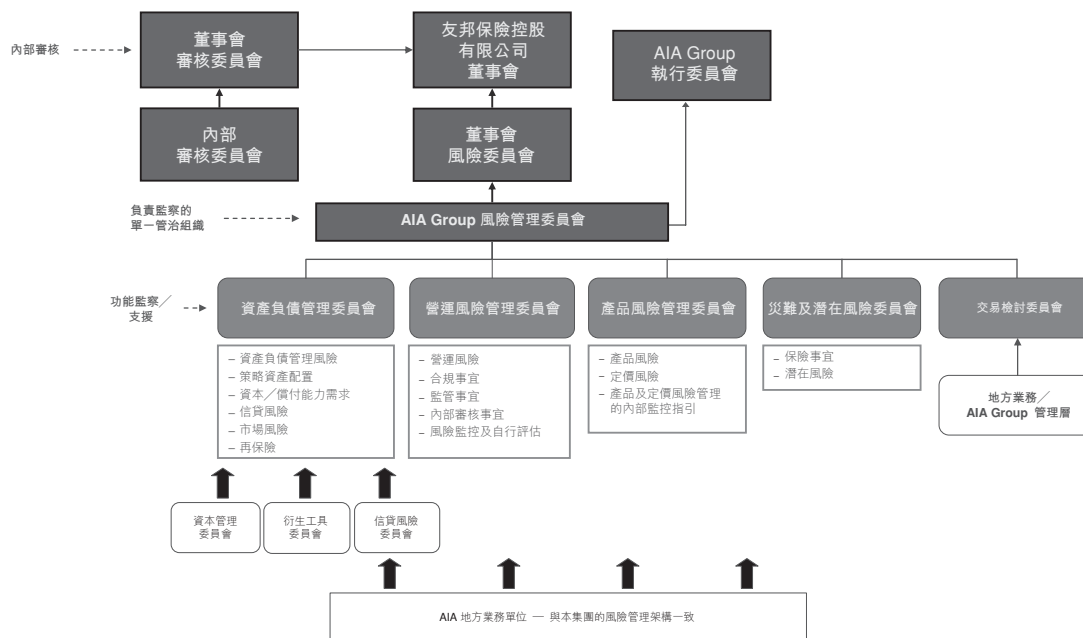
內部審核

董事會
審核委員會

友邦保險控股
有限公司
董事會

AIA Group
執行委員會

內部
審核委員會

董事會
風險委員會

負責監察的
單一管治組織

AIA Group 風險管理委員會

功能監察／
支援

資產負債管理委員會

– 資產負債管理風險
– 策略資產配置
– 資本／償付能力需求
– 信貸風險
– 市場風險
– 再保險

營運風險管理委員會

– 營運風險
– 合規事宜
– 監管事宜
– 內部審核事宜
– 風險監控及自行評估

產品風險管理委員會

– 產品風險
– 定價風險
– 產品及定價風險管理的內部監控指引

災難及潛在風險委員會

– 保險事宜
– 潛在風險

交易檢討委員會

地方業務／
AIA Group 管理層

資本管理
委員會

衍生工具
委員會

信貸風險
委員會

AIA 地方業務單位 — 與本集團的風險管理架構一致